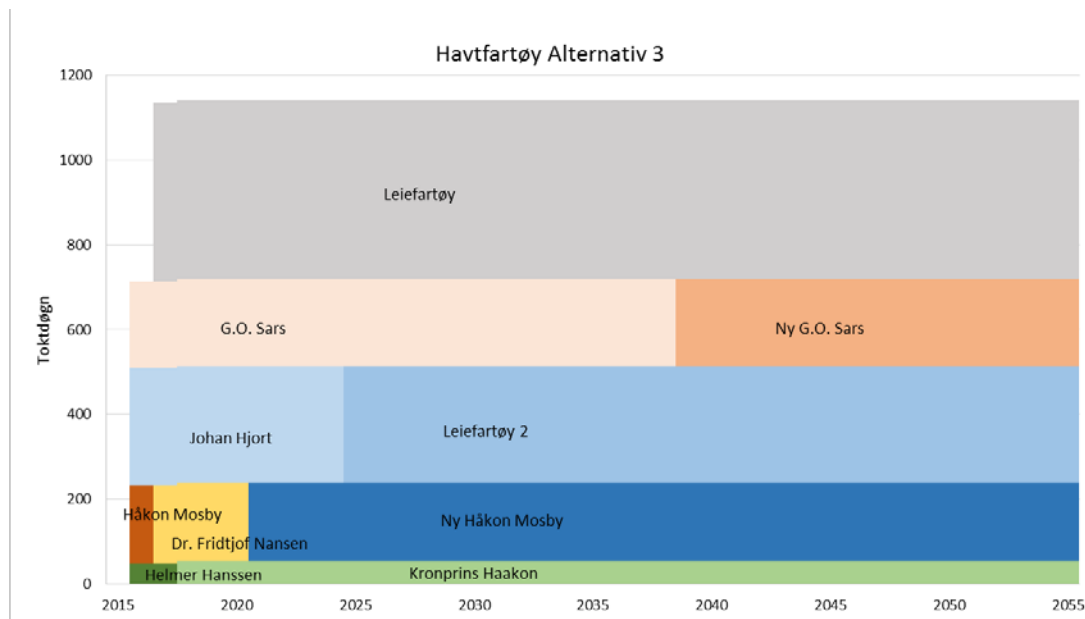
Havtfartøy Alternativ 3

Toktdøgn

1200
1000
800
600
400
200
0

Leiefartøy
G.O. Sars
Ny G.O. Sars
Johan Hjort
Leiefartøy 2
Håkon Mosby
Ny Håkon Mosby
Dr. Fridtjof Nansen
Helmer Hanssen
Kronprins Haakon

2015 2020 2025 2030 2035 2040 2045 2050 2055